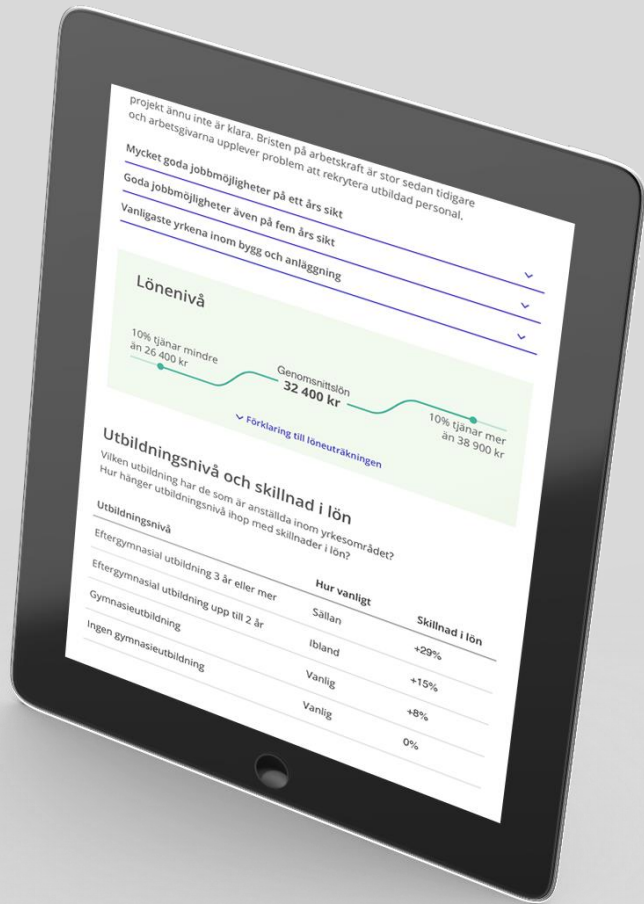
projekt ännu inte är klara. Bristen på arbetskraft är stor sedan tidigare och arbetsgivarna upplever problem att rekrytera utbildad personal.

Mycket goda jobbmöjligheter på ett års sikt

Goda jobbmöjligheter även på fem års sikt

Vanligaste yrkena inom bygg och anläggning

Lönenivå

10% tjänar mindre än 26 400 kr

Genomsnittslön
32 400 kr

10% tjänar mer än 38 900 kr

Förklaring till löneuträkningen

Utbildningsnivå och skillnad i lön

Vilken utbildning har de som är anställda inom yrkesområdet? Hur hänger utbildningsnivå ihop med skillnader i lön?

| Utbildningsnivå | Hur vanligt | Skillnad i lön |
|---|---|---|
| Eftergymnasial utbildning 3 år eller mer | Sällan | +29% |
| Eftergymnasial utbildning upp till 2 år | Ibland | +15% |
| Gymnasieutbildning | Vanlig | +8% |
| Ingen gymnasieutbildning | Vanlig | 0% |